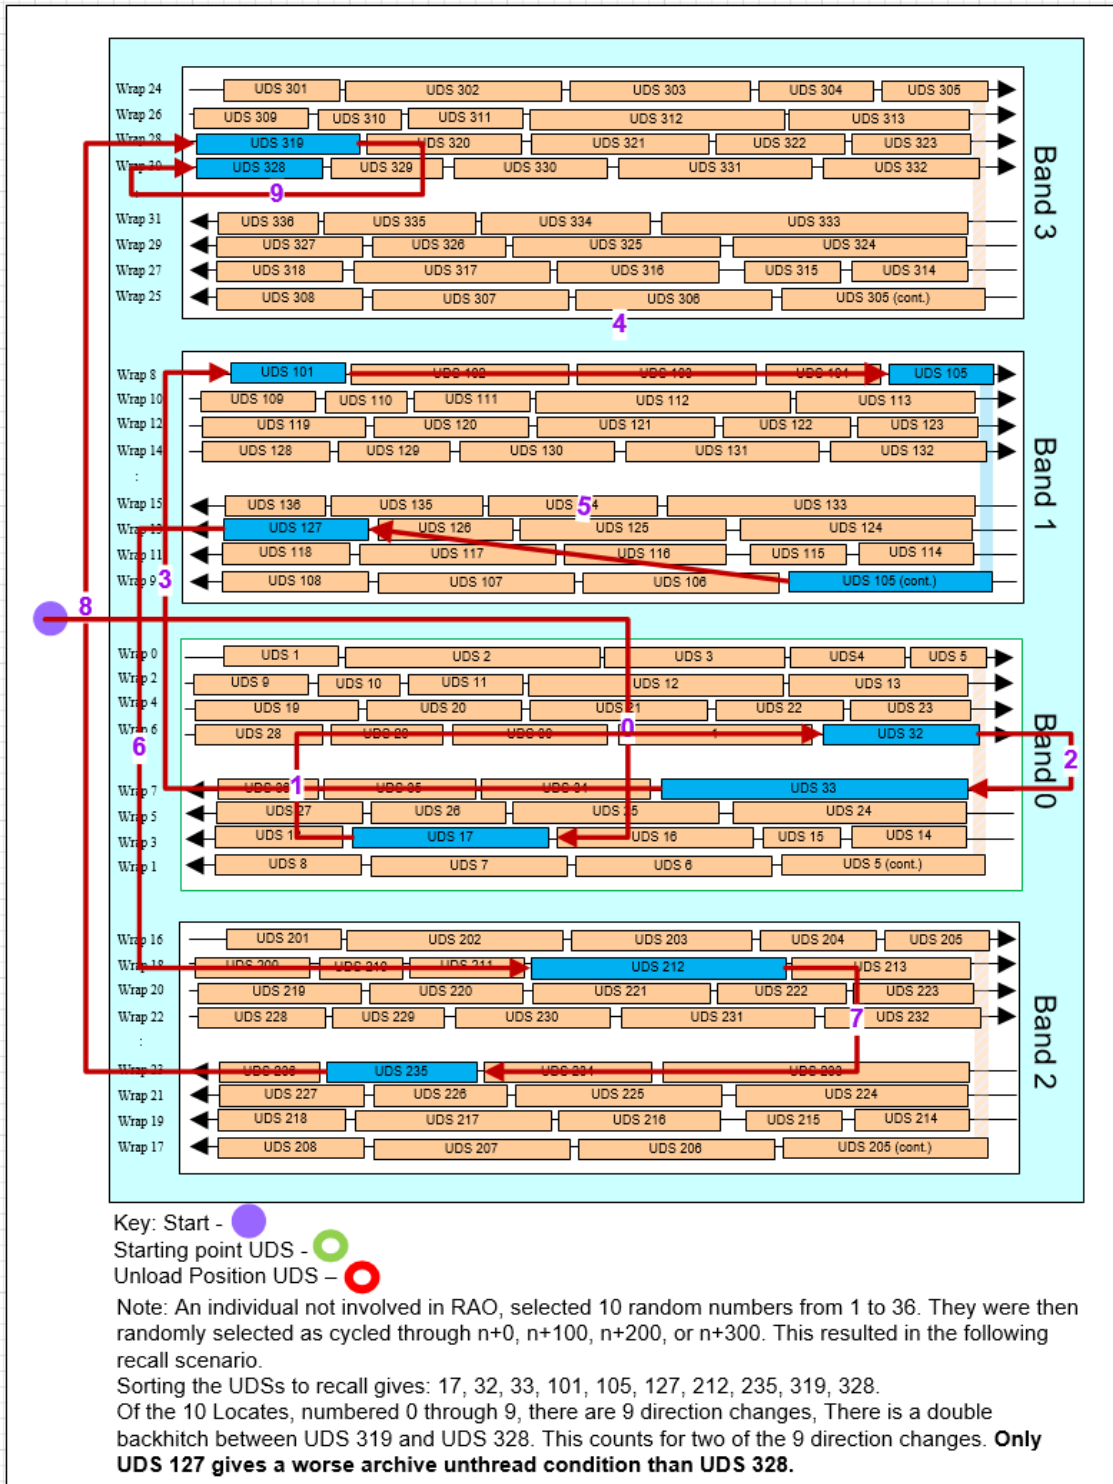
Band 3

Wrap 24 UDS 301 UDS 302 UDS 303 UDS 304 UDS 305
Wrap 26 UDS 309 UDS 310 UDS 311 UDS 312 UDS 313
Wrap 28 UDS 319 UDS 320 UDS 321 UDS 322 UDS 323
Wrap 30 UDS 328 UDS 329 UDS 330 UDS 331 UDS 332
9
Wrap 31 UDS 336 UDS 335 UDS 334 UDS 333
Wrap 29 UDS 327 UDS 326 UDS 325 UDS 324
Wrap 27 UDS 318 UDS 317 UDS 316 UDS 315 UDS 314
Wrap 25 UDS 308 UDS 307 UDS 306 UDS 305 (cont.)
4

Band 1

Wrap 8 UDS 101 UDS 102 UDS 103 UDS 104 UDS 105
Wrap 10 UDS 109 UDS 110 UDS 111 UDS 112 UDS 113
Wrap 12 UDS 119 UDS 120 UDS 121 UDS 122 UDS 123
Wrap 14 UDS 128 UDS 129 UDS 130 UDS 131 UDS 132
:
Wrap 15 UDS 136 UDS 135 UDS 134 UDS 133
5
Wrap 13 UDS 127 UDS 126 UDS 125 UDS 124
Wrap 11 UDS 118 UDS 117 UDS 116 UDS 115 UDS 114
Wrap 9 UDS 108 UDS 107 UDS 106 UDS 105 (cont.)
3
8

Band 0

Wrap 0 UDS 1 UDS 2 UDS 3 UDS4 UDS 5
Wrap 2 UDS 9 UDS 10 UDS 11 UDS 12 UDS 13
Wrap 4 UDS 19 UDS 20 UDS 21 UDS 22 UDS 23
Wrap 6 UDS 28 UDS 29 UDS 30 UDS 31 UDS 32
0
6
2
Wrap 7 UDS 36 UDS 35 UDS 34 UDS 33
1
Wrap 5 UDS 27 UDS 26 UDS 25 UDS 24
Wrap 3 UDS 18 UDS 17 UDS 16 UDS 15 UDS 14
Wrap 1 UDS 8 UDS 7 UDS 6 UDS 5 (cont.)

Band 2

Wrap 16 UDS 201 UDS 202 UDS 203 UDS 204 UDS 205
Wrap 18 UDS 209 UDS 210 UDS 211 UDS 212 UDS 213
Wrap 20 UDS 219 UDS 220 UDS 221 UDS 222 UDS 223
Wrap 22 UDS 228 UDS 229 UDS 230 UDS 231 UDS 232
7
:
Wrap 23 UDS 236 UDS 235 UDS 234 UDS 233
Wrap 21 UDS 227 UDS 226 UDS 225 UDS 224
Wrap 19 UDS 218 UDS 217 UDS 216 UDS 215 UDS 214
Wrap 17 UDS 208 UDS 207 UDS 206 UDS 205 (cont.)

Key: Start -
Starting point UDS -
Unload Position UDS –

Note: An individual not involved in RAO, selected 10 random numbers from 1 to 36. They were then randomly selected as cycled through n+0, n+100, n+200, or n+300. This resulted in the following recall scenario.
Sorting the UDSs to recall gives: 17, 32, 33, 101, 105, 127, 212, 235, 319, 328.
Of the 10 Locates, numbered 0 through 9, there are 9 direction changes, There is a double backhitch between UDS 319 and UDS 328. This counts for two of the 9 direction changes. **Only UDS 127 gives a worse archive unthread condition than UDS 328.**